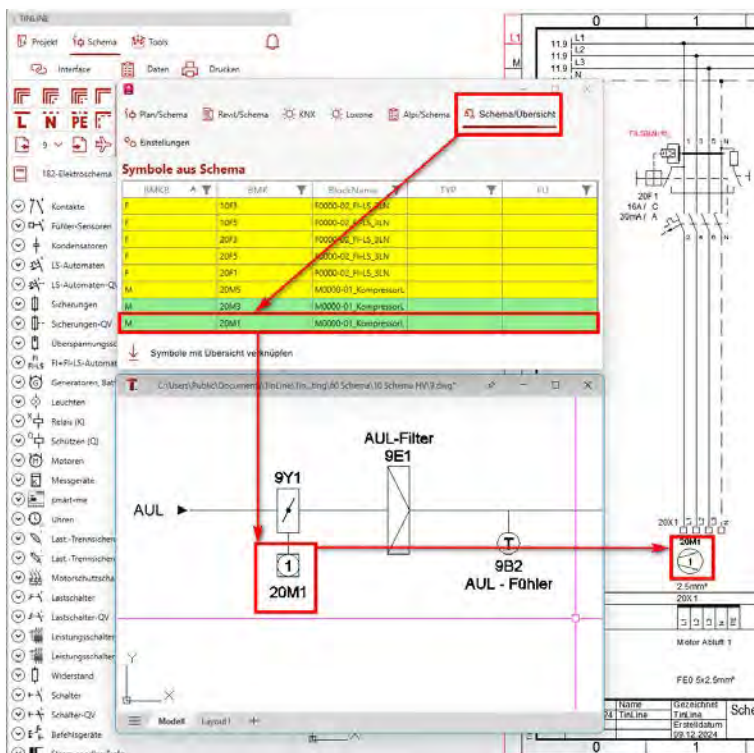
TINLINE

Projekt Schema Tools

Interface Daten Drucken

L N PE

182-Elektroschema

Kontakte
Fühler-Sensoren
Kondensatoren
LS-Automaten
LS-Automaten-QV
Sicherungen
Sicherungen-QV
Überspannungssc
FI+FI-LS-Automat
Generatoren, Batt
Leuchten
Relais (K)
Schützen (Q)
Motoren
Messgeräte
smart-me
Uhren
Last-Trennschen
Last-Trennschen
Motorschutzscha
Lastschalter
Lastschalter-QV
Leistungsschalter
Leistungsschalter
Widerstand
Schalter
Schalter-QV
Befehlsgeräte

Plan/Schema Revit/Schema KNX Loxone Alpi/Schema Schema/Übersicht

Einstellungen

Symbole aus Schema

| BMKE | BMK | BlockName | TYP | EU |
|---|---|---|---|---|
| F | 10F3 | F0000-02_FI-LS_3LN | | |
| F | 10F5 | F0000-02_FI-LS_3LN | | |
| F | 20F3 | F0000-02_FI-LS_3LN | | |
| F | 20F5 | F0000-02_FI-LS_3LN | | |
| F | 20F1 | F0000-02_FI-LS_3LN | | |
| M | 20M5 | M0000-01_KompressorL | | |
| M | 20M3 | M0000-01_KompressorL | | |
| M | 20M1 | M0000-01_KompressorL | | |

Symbole mit Übersicht verknüpfen

C:\Users\Public\Documents\TinLine\Tin...ting\60 Schema\10 Schema HV\9.dwg*

AUL-Filter
9E1

9Y1

AUL

1
20M1

9B2
AUL - Fühler

Y
X

Modell Layout1 +

0 1
L1
11.9 L1
11.9 L2
11.9 L3
11.9 N
M

FI/LS-Automat
1 3 5 N
20F1
16A / C
30mA / A
2 4 6 N

20X1
20M1
1
2.5mm²
20X1
1 2 3 4
Motor Abluft 1
FE0 5x2.5mm²

Name Gezeichnet
24 TinLine TinLine
Erstelldatum
09.12.2024
Sche

0 1